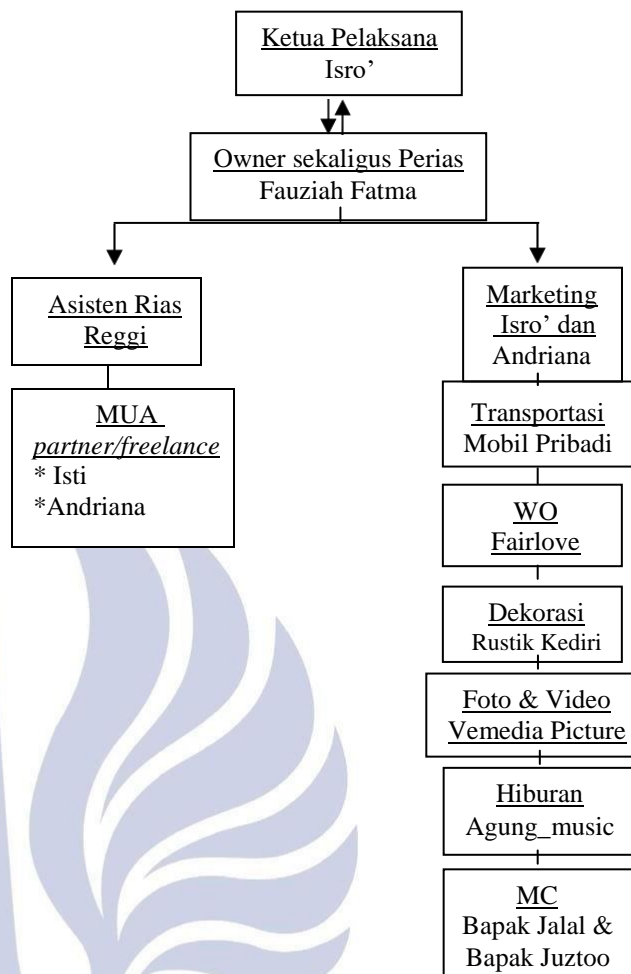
Ketua Pelaksana
Isro'

Owner sekaligus Perias
Fauziah Fatma

Asisten Rias
Reggi

MUA
partner/freelance
* Isti
*Andriana

Marketing
Isro' dan
Andriana

Transportasi
Mobil Pribadi

WO
Fairlove

Dekorasi
Rustik Kediri

Foto & Video
Vemedia Picture

Hiburan
Agung_music

MC
Bapak Jalal &
Bapak Juztoo